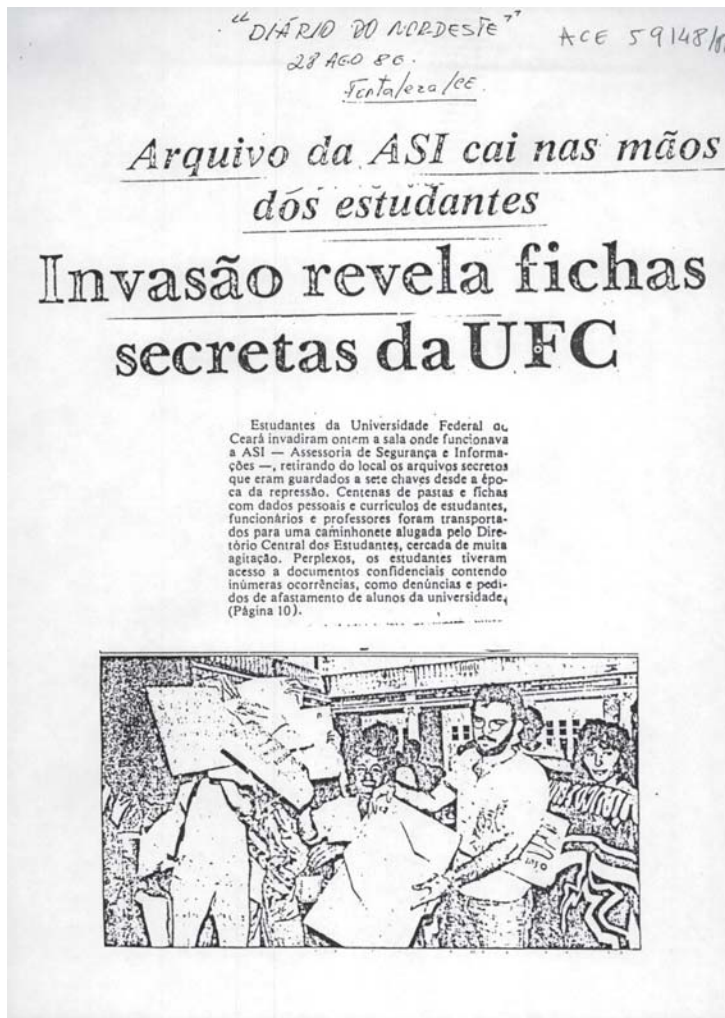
"DIÁRIO DO NORDESTE"
28 AGO 86.
Fortaleza/CE.

ACE 59148/86

Arquivo da ASI cai nas mãos dos estudantes

Invasão revela fichas secretas da UFC

Estudantes da Universidade Federal do Ceará invadiram ontem a sala onde funcionava a ASI — Assessoria de Segurança e Informações —, retirando do local os arquivos secretos que eram guardados a sete chaves desde a época da repressão. Centenas de pastas e fichas com dados pessoais e curriculos de estudantes, funcionários e professores foram transportados para uma caminhonete alugada pelo Diretório Central dos Estudantes, cercada de muita agitação. Perplexos, os estudantes tiveram acesso a documentos confidenciais contendo inúmeras ocorrências, como denúncias e pedidos de afastamento de alunos da universidade. (Página 10).